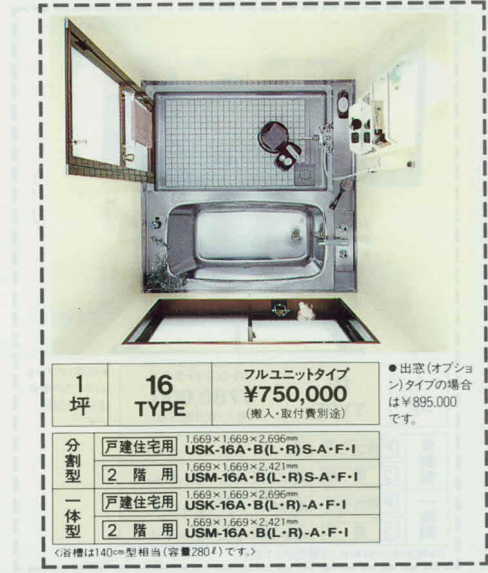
| 1坪 | 16 TYPE | フルユニットタイプ ¥750,000 (搬入・取付費別途) |
|---|---|---|

●出窓(オプション)タイプの場合は¥895,000です。

| 分割型 | 戸建住宅用 | 1,669×1,669×2,696mm USK-16A・B(L・R)S-A・F・I |
|---|---|---|
| | 2 階 用 | 1,669×1,669×2,421mm USM-16A・B(L・R)S-A・F・I |
| 一体型 | 戸建住宅用 | 1,669×1,669×2,696mm USK-16A・B(L・R)-A・F・I |
| | 2 階 用 | 1,669×1,669×2,421mm USM-16A・B(L・R)-A・F・I |

<浴槽は140cm型相当(容量280ℓ)です。>